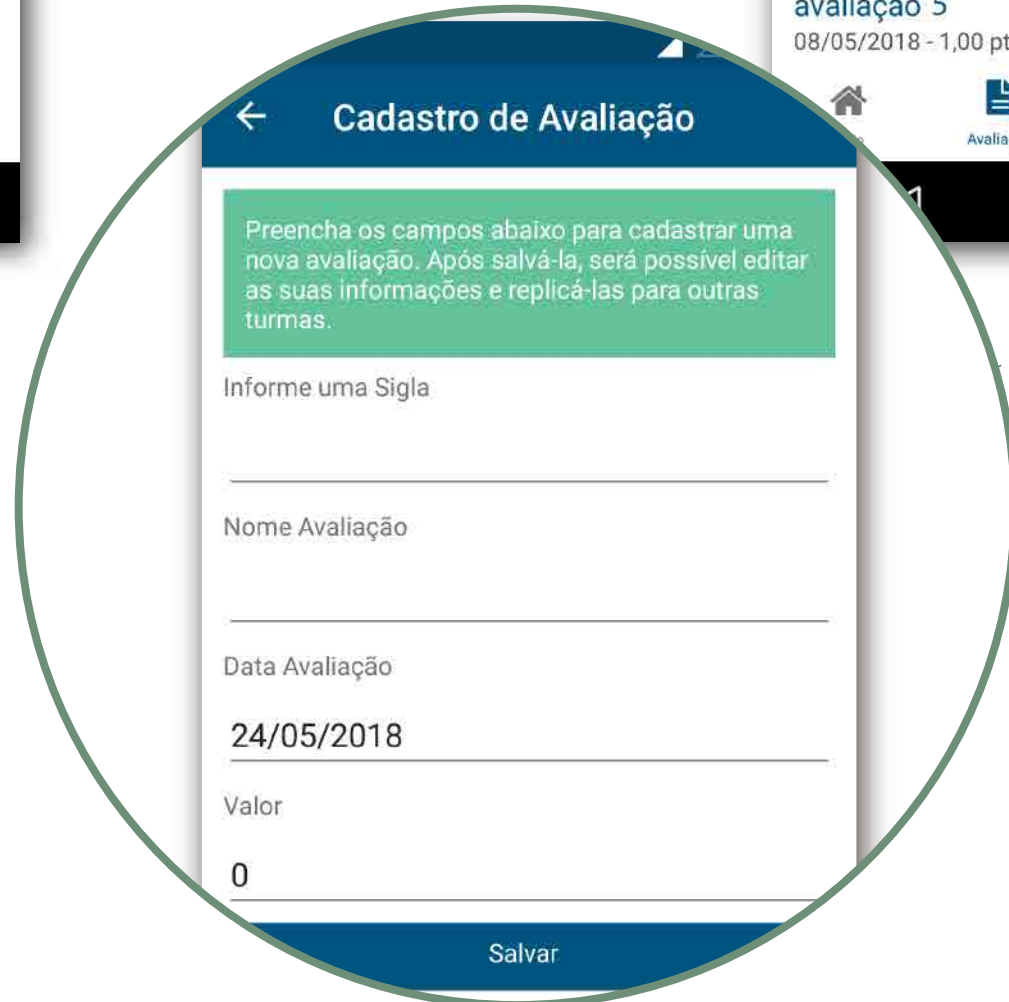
avaliação 5
08/05/2018 - 1,00 pt

Avalia

Cadastro de Avaliação

Preencha os campos abaixo para cadastrar uma nova avaliação. Após salvá-la, será possível editar as suas informações e replicá-las para outras turmas.

Informe uma Sigla

Nome Avaliação

Data Avaliação

24/05/2018

Valor

0

Salvar